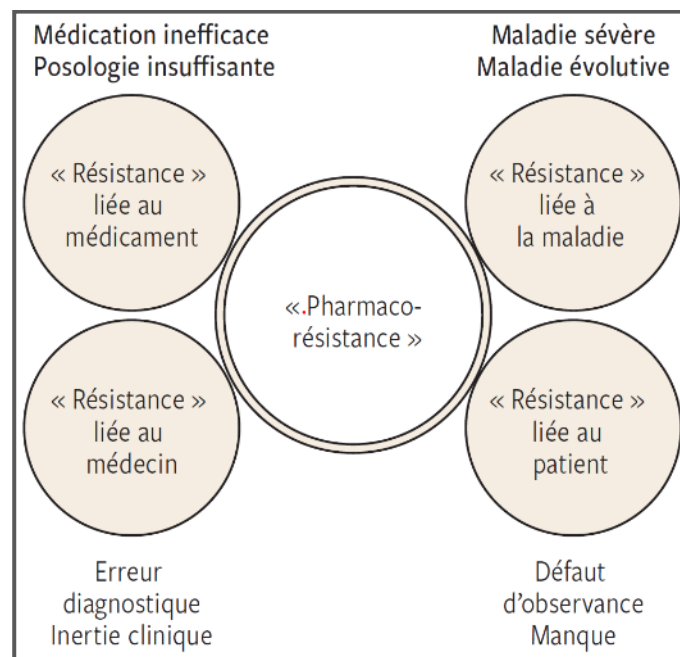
Médication inefficace
Posologie insuffisante

Maladie sévère
Maladie évolutive

« Résistance » liée au médicament

« Résistance » liée à la maladie

«.Pharmaco-résistance »

« Résistance » liée au médecin

« Résistance » liée au patient

Erreur diagnostique
Inertie clinique

Défaut d'observance
Manque